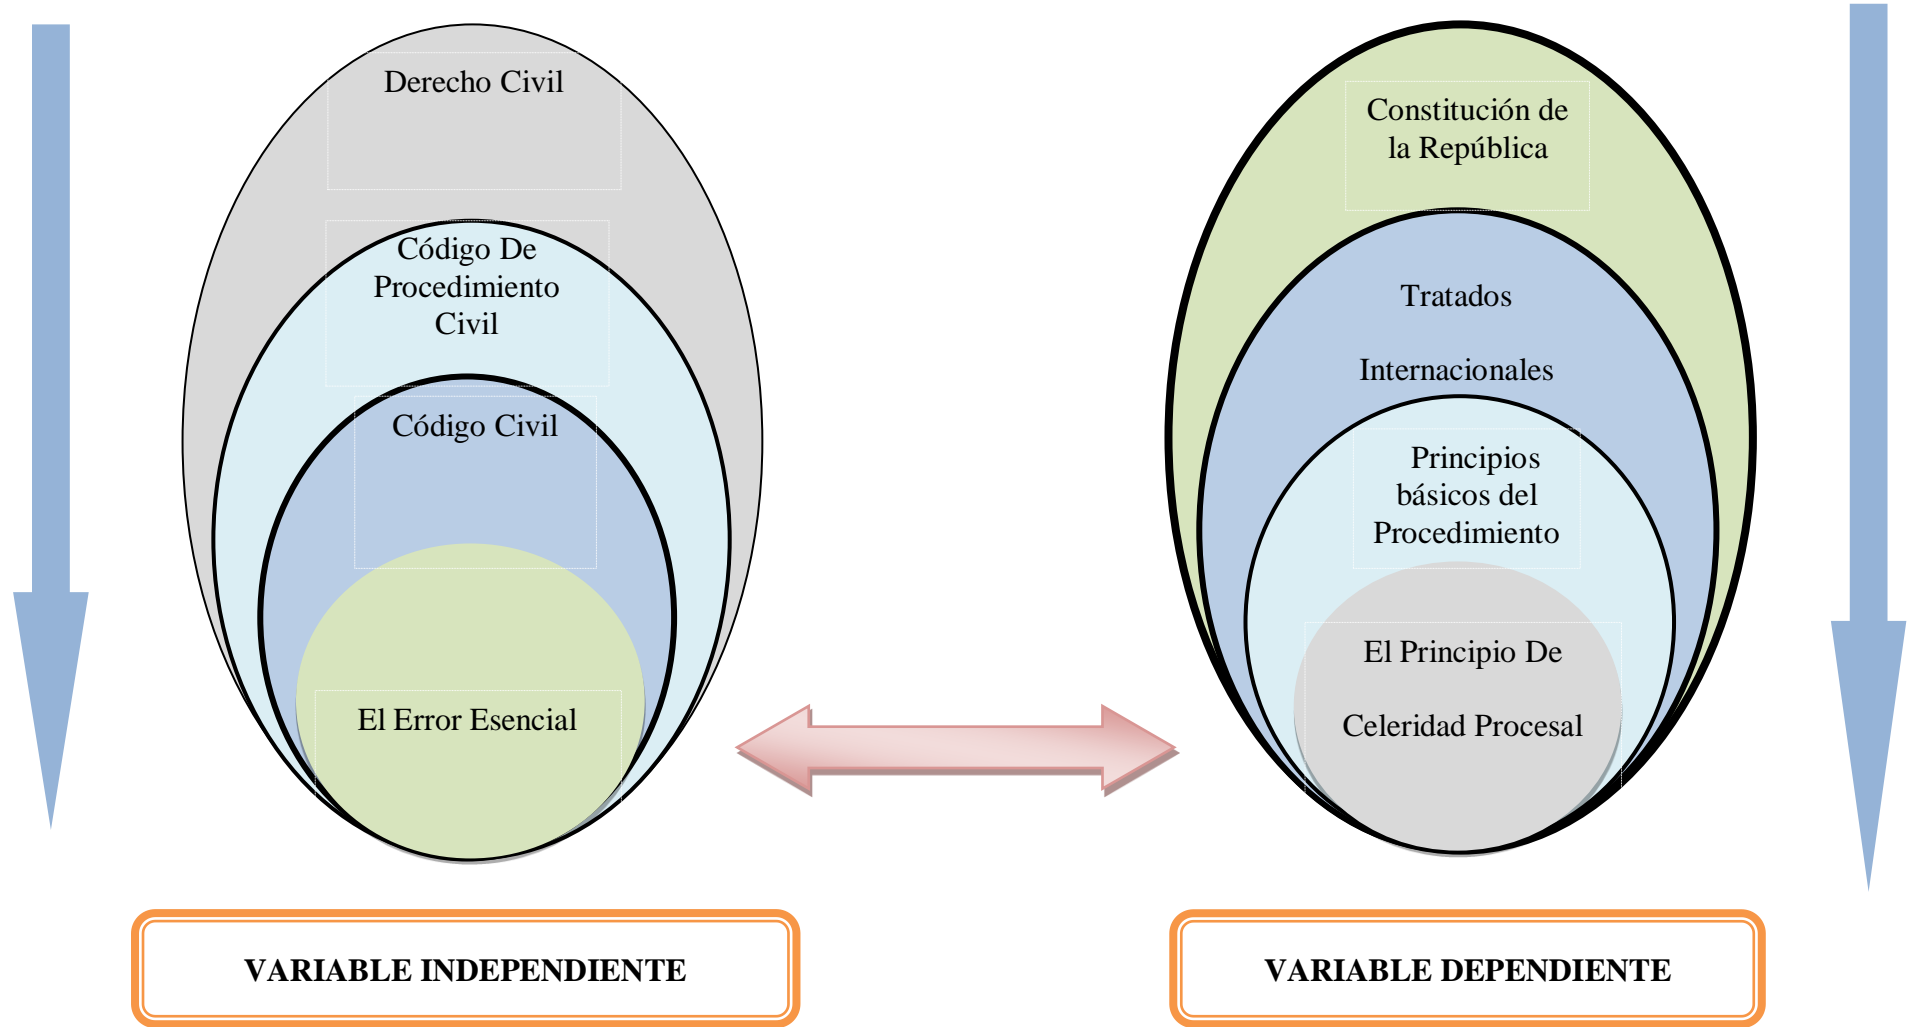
Derecho Civil

Código De Procedimiento Civil

Código Civil

El Error Esencial

Constitución de la República

Tratados

Internacionales

Principios básicos del Procedimiento

El Principio De

Celeridad Procesal

VARIABLE INDEPENDIENTE

VARIABLE DEPENDIENTE